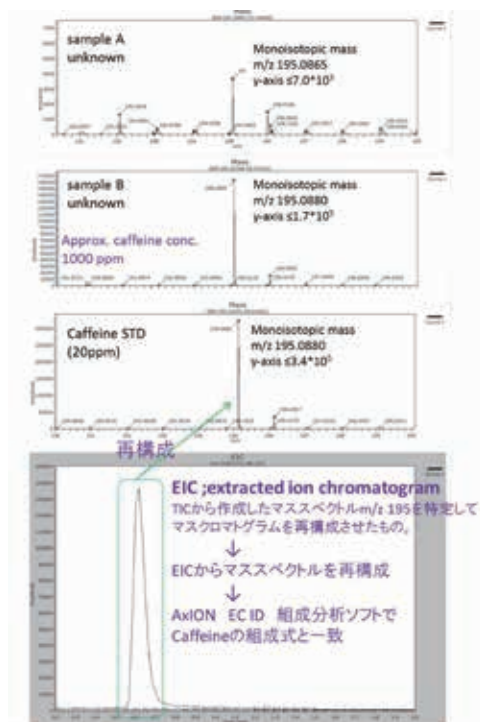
sample A
unknown

Monoisotopic mass
m/z 195.0865
y-axis ≤7.0*10$^3$

sample B
unknown

Monoisotopic mass
m/z 195.0880
y-axis ≤1.7*10$^5$

Approx. caffeine conc.
1000 ppm

Caffeine STD
(20ppm)

Monoisotopic mass
m/z 195.0880
y-axis ≤3.4*10$^3$

再構成

EIC ;extracted ion chromatogram
TICから作成したマススペクトルm/z 195を特定してマスクロマトグラムを再構成させたもの。
↓
EICからマススペクトルを再構成
↓
AxION EC ID 組成分析ソフトで
Caffeineの組成式と一致